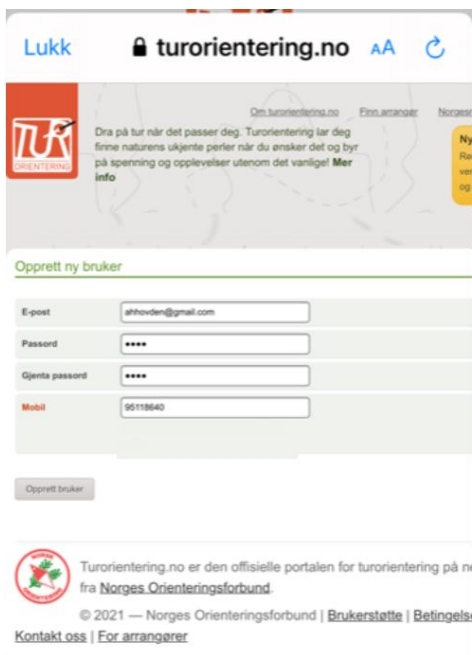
Lukk turorientering.no AA

Om turorientering.no Finn arranger Norges

TUR ORIENTERING

Dra på tur når det passer deg. Turorientering lar deg finne naturens ukjente perler når du ønsker det og byr på spenning og opplevelser utenom det vanlige! Mer info

Ny
Re
ve
og

Opprett ny bruker

| | |
|---|---|
| E-post | ahhovden@gmail.com |
| Passord | •••• |
| Gjenta passord | •••• |
| Mobil | 95118640 |

Opprett bruker

NORGES ORIENTERINGSFORBUND

Turorientering.no er den offisielle portalen for turorientering på n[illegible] fra Norges Orienteringsforbund.

© 2021 — Norges Orienteringsforbund | Brukerstøtte | Betingels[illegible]

Kontakt oss | For arrangører